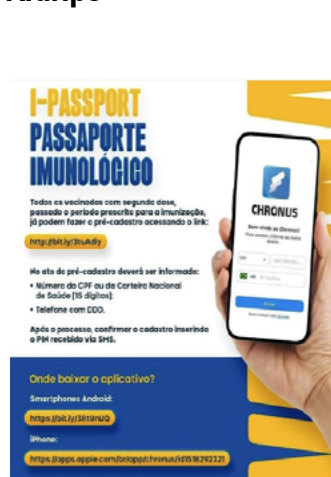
Arampo

I-PASSPORT
PASSAPORTE
IMUNOLÓGICO

Todos os vacinados com segunda dose, passado o período prescrito para a imunização, já podem fazer o pré-cadastro acessando o link:

http://bit.ly/3tuAdly

No ato do pré-cadastro deverá ser informado:

• Número do CPF ou da Carteira Nacional de Saúde (15 dígitos);

• Telefone com DDD.

Após o processo, confirmar o cadastro inserindo o PIN recebido via SMS.

Onde baixar o aplicativo?

Smartphones Android:

https://bit.ly/36tUnUG

iPhone:

https://apps.apple.com/br/app/chronus/id1518292321

CHRONUS

Bem-vindo ao Chronus!

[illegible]